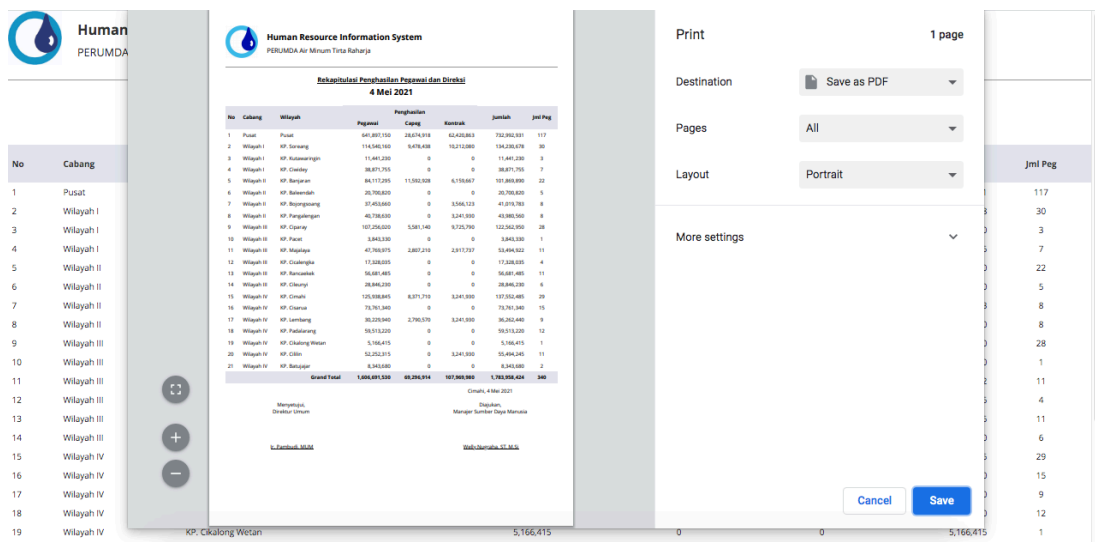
Human

PERUMDA

Human Resource Information System
PERUMDA Air Minum Tirta Raharja

Rekapitulasi Penghasilan Pegawai dan Direksi
4 Mei 2021

| No | Cabang | Wilayah | Penghasilan Pegawai | Capeg | Kontrak | Jumlah | Jml Peg |
|---|---|---|---|---|---|---|---|
| 1 | Pusat | Pusat | 641,897,150 | 28,674,918 | 62,420,863 | 732,992,931 | 117 |
| 2 | Wilayah I | KP. Soreang | 114,540,160 | 9,478,438 | 10,212,080 | 134,230,678 | 30 |
| 3 | Wilayah I | KP. Kutawaringin | 11,441,230 | 0 | 0 | 11,441,230 | 3 |
| 4 | Wilayah I | KP. Ciwidey | 38,871,755 | 0 | 0 | 38,871,755 | 7 |
| 5 | Wilayah II | KP. Banjaran | 84,117,295 | 11,592,928 | 6,159,667 | 101,869,890 | 22 |
| 6 | Wilayah II | KP. Baleendah | 20,700,820 | 0 | 0 | 20,700,820 | 5 |
| 7 | Wilayah II | KP. Bojongsoang | 37,453,660 | 0 | 3,566,123 | 41,019,783 | 8 |
| 8 | Wilayah II | KP. Pangalengan | 40,738,630 | 0 | 3,241,930 | 43,980,560 | 8 |
| 9 | Wilayah III | KP. Ciparay | 107,256,020 | 5,581,140 | 9,725,790 | 122,562,950 | 28 |
| 10 | Wilayah III | KP. Pacet | 3,843,330 | 0 | 0 | 3,843,330 | 1 |
| 11 | Wilayah III | KP. Majalaya | 47,769,975 | 2,807,210 | 2,917,737 | 53,494,922 | 11 |
| 12 | Wilayah III | KP. Cicalengka | 17,328,035 | 0 | 0 | 17,328,035 | 4 |
| 13 | Wilayah III | KP. Rancaekek | 56,681,485 | 0 | 0 | 56,681,485 | 11 |
| 14 | Wilayah III | KP. Cileunyi | 28,846,230 | 0 | 0 | 28,846,230 | 6 |
| 15 | Wilayah IV | KP. Cimahi | 125,938,845 | 8,371,710 | 3,241,930 | 137,552,485 | 29 |
| 16 | Wilayah IV | KP. Cisarua | 73,761,340 | 0 | 0 | 73,761,340 | 15 |
| 17 | Wilayah IV | KP. Lembang | 30,229,940 | 2,790,570 | 3,241,930 | 36,262,440 | 9 |
| 18 | Wilayah IV | KP. Padalarang | 59,513,220 | 0 | 0 | 59,513,220 | 12 |
| 19 | Wilayah IV | KP. Cikalong Wetan | 5,166,415 | 0 | 0 | 5,166,415 | 1 |
| 20 | Wilayah IV | KP. Cililin | 52,252,315 | 0 | 3,241,930 | 55,494,245 | 11 |
| 21 | Wilayah IV | KP. Batujajar | 8,343,680 | 0 | 0 | 8,343,680 | 2 |
| | | Grand Total | 1,606,691,530 | 69,296,914 | 107,969,980 | 1,783,958,424 | 340 |

Cimahi, 4 Mei 2021

Menyetujui,
Direktur Umum

Diajukan,
Manajer Sumber Daya Manusia

Ir. Pambudi, MUM

Walis Numaha, ST, M.Si

Print
1 page
Destination
Save as PDF
Pages
All
Layout
Portrait
More settings
Cancel
Save

| No | Cabang | Jml Peg |
|---|---|---|
| 1 | Pusat | 117 |
| 2 | Wilayah I | 30 |
| 3 | Wilayah I | 3 |
| 4 | Wilayah I | 7 |
| 5 | Wilayah II | 22 |
| 6 | Wilayah II | 5 |
| 7 | Wilayah II | 8 |
| 8 | Wilayah II | 8 |
| 9 | Wilayah III | 28 |
| 10 | Wilayah III | 1 |
| 11 | Wilayah III | 11 |
| 12 | Wilayah III | 4 |
| 13 | Wilayah III | 11 |
| 14 | Wilayah III | 6 |
| 15 | Wilayah IV | 29 |
| 16 | Wilayah IV | 15 |
| 17 | Wilayah IV | 9 |
| 18 | Wilayah IV | 12 |
| 19 | Wilayah IV | 1 |

KP. Cikalong Wetan 5,166,415 0 0 5,166,415